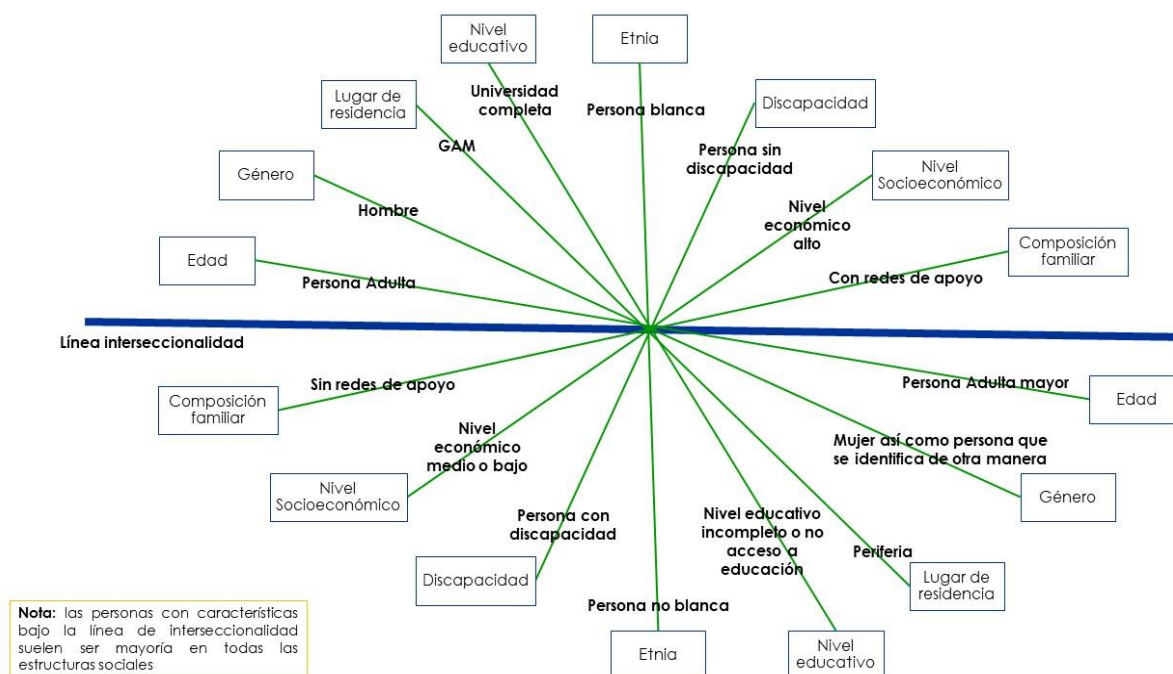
Nivel educativo

Etnia

Lugar de residencia

Universidad completa

Persona blanca

Discapacidad

GAM

Persona sin discapacidad

Género

Nivel Socioeconómico

Hombre

Nivel economico alto

Composición familiar

Edad

Con redes de apoyo

Persona Adulta

Línea interseccionalidad

Sin redes de apoyo

Persona Adulta mayor

Edad

Composición familiar

Nivel económico medio o bajo

Mujer así como persona que se identifica de otra manera

Género

Nivel Socioeconómico

Persona con discapacidad

Nivel educativo incompleto o no acceso a educación

Periferia

Lugar de residencia

Discapacidad

Persona no blanca

Etnia

Nivel educativo

**Nota:** las personas con características bajo la línea de interseccionalidad suelen ser mayoría en todas las estructuras sociales